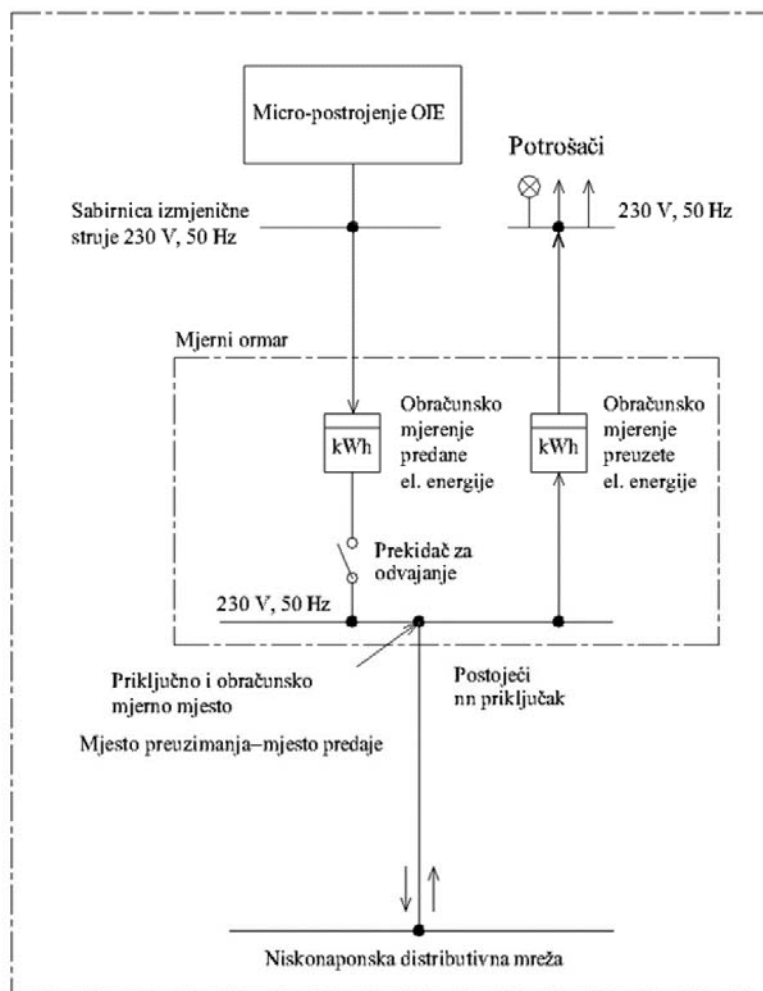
Micro-postrojenje OIE

Potrošači

Sabirnica izmjenične struje 230 V, 50 Hz

230 V, 50 Hz

Mjerni ormar

kWh

Obračunsko mjerenje predane el. energije

kWh

Obračunsko mjerenje preuzete el. energije

Prekidač za odvajanje

230 V, 50 Hz

Priključno i obračunsko mjerno mjesto

Mjesto preuzimanja–mjesto predaje

Postojeći nn priključak

Niskonaponska distributivna mreža